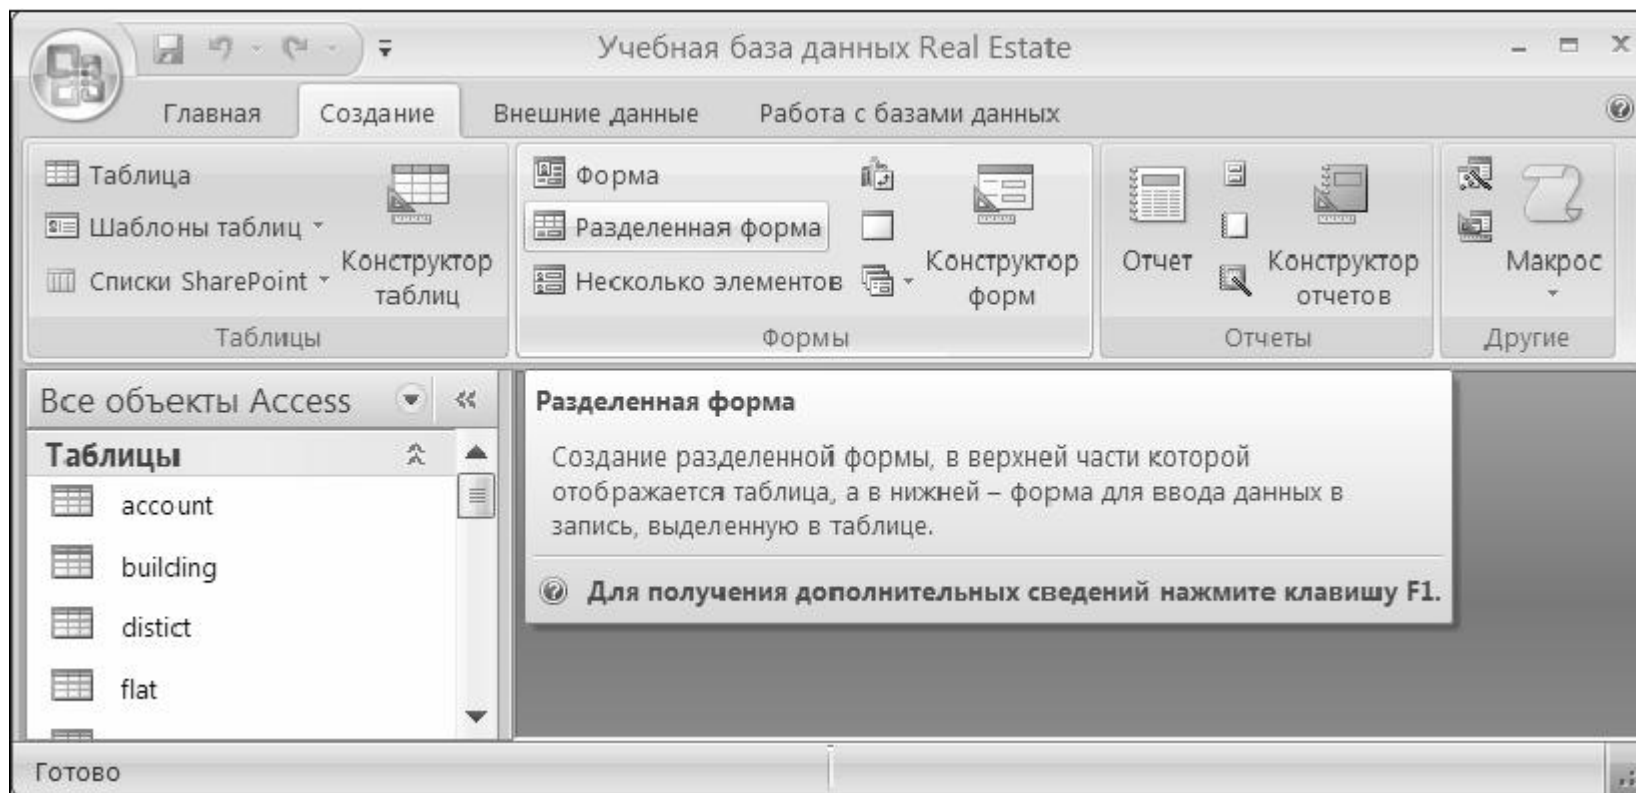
Учебная база данных Real Estate

Главная
Создание
Внешние данные
Работа с базами данных

Таблица
Шаблоны таблиц
Списки SharePoint
Конструктор таблиц
Таблицы

Форма
Разделенная форма
Несколько элементов
Конструктор форм
Формы

Отчет
Конструктор отчетов
Отчеты

Макрос
Другие

Все объекты Access

Таблицы
account
building
distict
flat

Разделенная форма

Создание разделенной формы, в верхней части которой отображается таблица, а в нижней – форма для ввода данных в запись, выделенную в таблице.

Для получения дополнительных сведений нажмите клавишу F1.

Готово